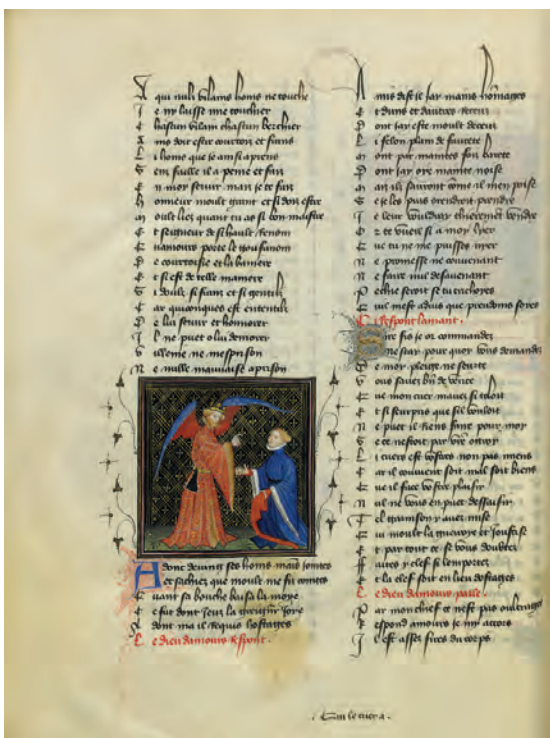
Il qui nul bas home ne touche
Je ny laisse ame touchier
Chastun vilain chastun bercher
Ny doit estre touchier et fame
Li home que ie ainsi aprene
Em faulle il a peine et fain
Au mon service m'en se fain
Amour moult grant et si bon
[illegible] quant tu as si bon maistre
Et seigneur de si hault renom
Amours porte le gonfanon
De courtoisie et la baniere
Et si est de telle maniere
Si doulx si franc et si gentil
Car quiconques est ententif
De la servir et honnorer
Il ne puet en lui demorer
Villenie ne mesprison
Ne nulle mauvaise aprison

Adonc devins ses homs mains jointes
Et sachiez que moult me fis cointes
Quant sa bouche baisa la moye
Ce fu dont sent la greignur joye
Dont ma il requis hostages
Le dieu damours respont.

Amis dist il iay maint hommages
Et dunz et dautres receu
Dont iay este moult deceu
Li felon plain de faussete
Mont par maintes fois barete
Mont iay ore maint noise
Mais il sauront comme il men poise
Se ie les puis avoir en prendre
Je leur vouldray chierement vendre
Or te vueil si a moy lyer
Que tu ne me puisses nyer
Ne promesse ne couvenant
Ne faire nul desavenant
Pechie seroit se tu trichoies
Que me semble que preudoms soies
Respont lamant.
Sire fis ie or commandez
Ne scay pour quoy vous demandez
De moy pleige ne seurte
Vous savez bien de verite
Que mon cuer mauez si tolu
Et si seurpris que sil voulsist
Ne puet il rien faire pour moy
Se ce nestoit par vostre octroy
Li cuers est vostres non pas miens
Car il couvient soit mal soit biens
Que il face vostre plaisir
Nul ne vous en puet dessaisir
Tel warnison y avez mise
Qui moult la gouverne et souffise
Et par tout ce se vous doubtez
Faites y clef si le tenez
Et la clef soit en lieu dostages
Le dieu damours parle.
Par mon chief ce nest pas oultrages
Respont amours je men accors
Il est assez sires du corps

Qui le cuer a.